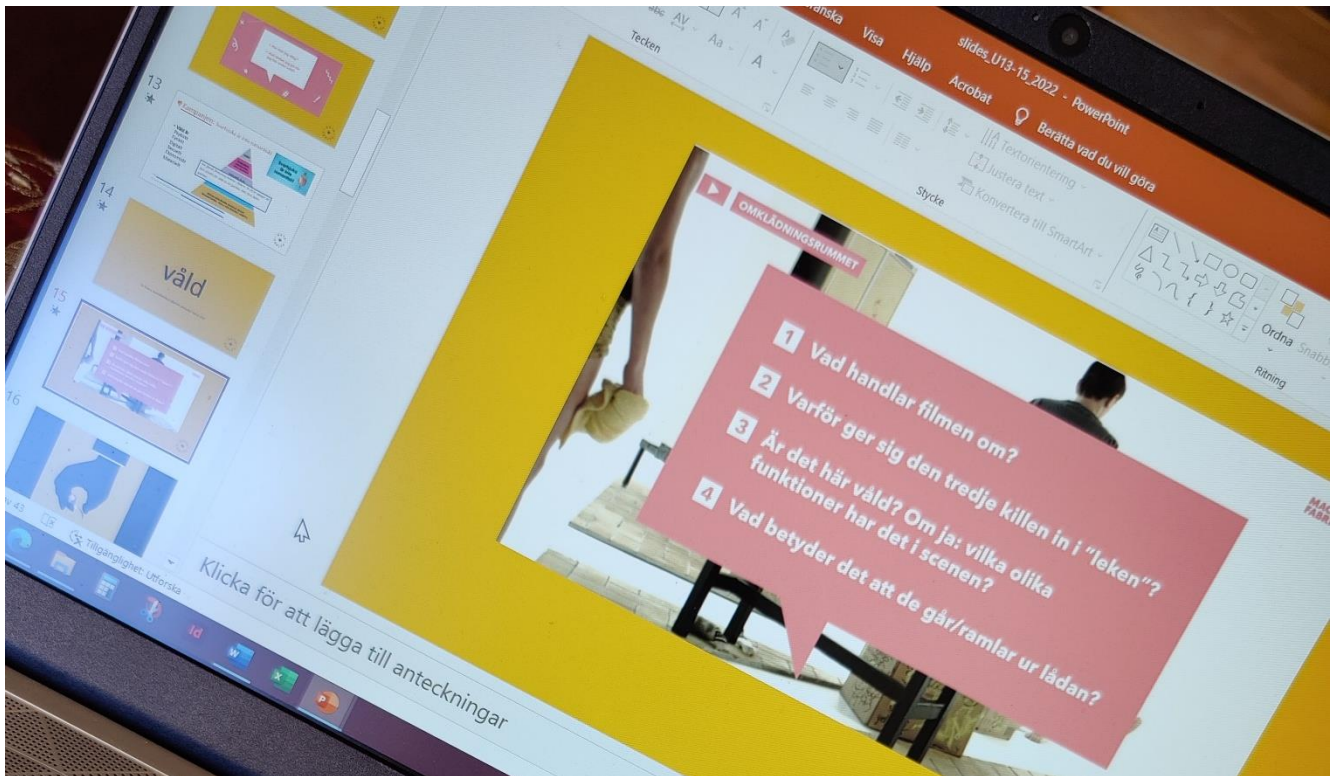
slides_U13-15_2022 - PowerPoint

granska Visa Hjälp Acrobat Berätta vad du vill göra

Tecken

Stycke

Textorientering

Justera text

Konvertera till SmartArt

Ordna Snabb

Ritning

13

14

våld

15

16

43

Tillgänglighet: Utforska

Klicka för att lägga till anteckningar

OMKLÄDNINGSRUMMET

1 Vad handlar filmen om?

2 Varför ger sig den tredje killen in i "leken"?

3 Är det här våld? Om ja: vilka olika funktioner har det i scenen?

4 Vad betyder det att de går/ramlar ur lådan?

MA FABR